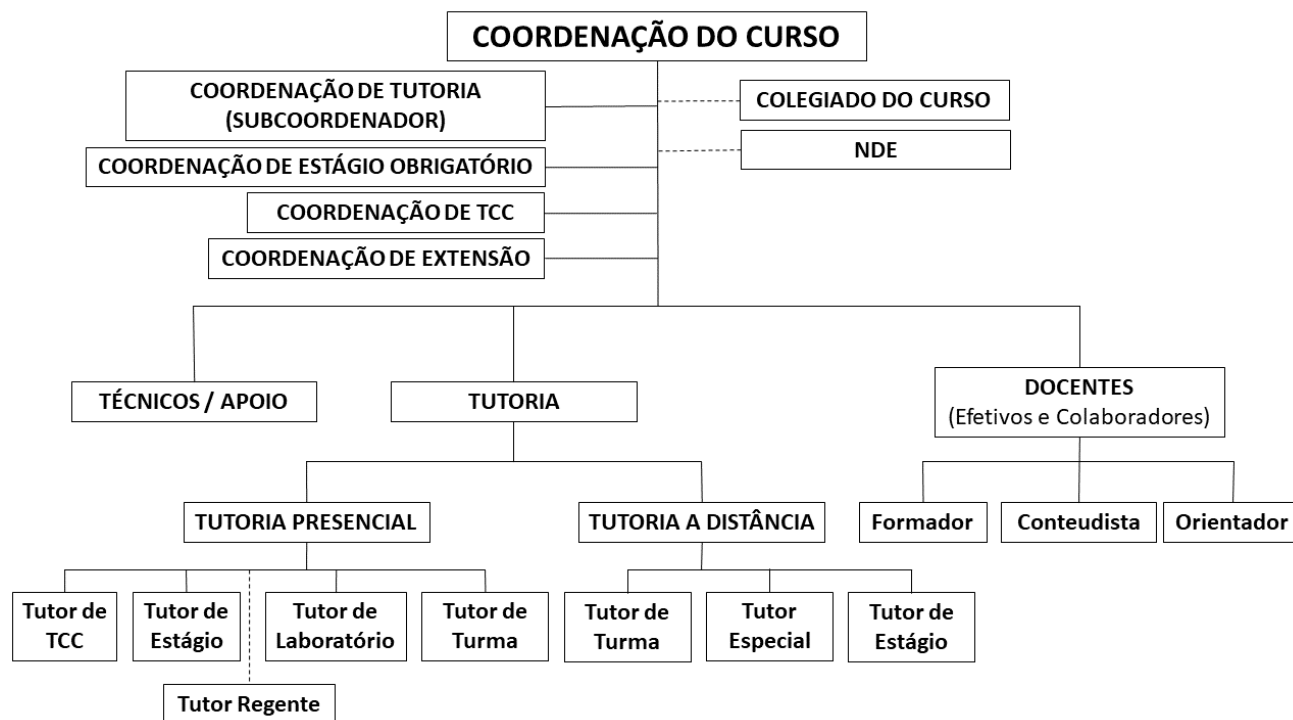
COORDENAÇÃO DO CURSO

COORDENAÇÃO DE TUTORIA (SUBCOORDENADOR)

COLEGIADO DO CURSO

COORDENAÇÃO DE ESTÁGIO OBRIGATÓRIO

NDE

COORDENAÇÃO DE TCC

COORDENAÇÃO DE EXTENSÃO

TÉCNICOS / APOIO

TUTORIA

DOCENTES (Efetivos e Colaboradores)

TUTORIA PRESENCIAL

TUTORIA A DISTÂNCIA

Formador

Conteudista

Orientador

Tutor de TCC

Tutor de Estágio

Tutor de Laboratório

Tutor de Turma

Tutor de Turma

Tutor Especial

Tutor de Estágio

Tutor Regente